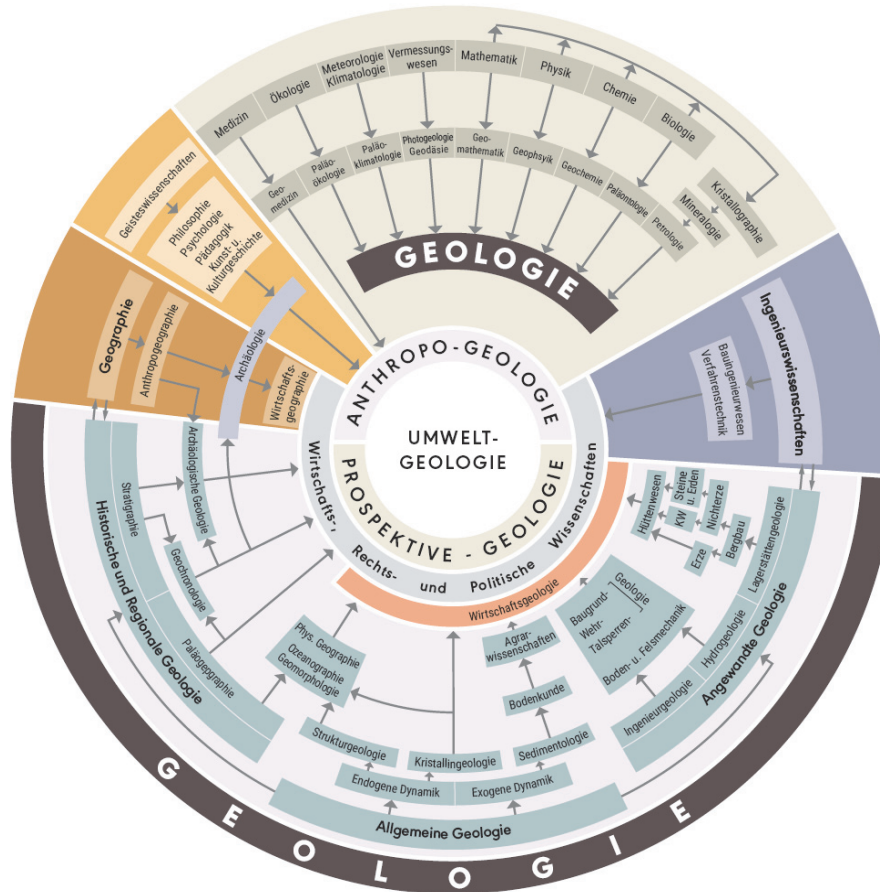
Medizin
Ökologie
Meteorologie
Klimatologie
Vermessungswesen
Mathematik
Physik
Chemie
Biologie

Geomedizin
Paläoökologie
Paläoklimatologie
Photogeologie
Geodäsie
Geomathematik
Geophysik
Geochemie
Paläontologie
Petrologie
Mineralogie
Kristallographie

GEOLOGIE

Geisteswissenschaften
Philosophie
Psychologie
Pädagogik
Kunst- u. Kulturgeschichte

Geographie
Anthropogeographie
Archäologie
Wirtschaftsgeographie

Ingenieurwissenschaften
Bauingenieurwesen
Verfahrenstechnik

ANTHROPO-GEOLOGIE
UMWELT-GEOLOGIE
PROSPEKTIVE - GEOLOGIE
Wirtschafts-, Rechts- und Politische Wissenschaften
Wirtschaftsgeologie

Archäologische Geologie
Stratigraphie
Geochronologie
Paläogeographie
Historische und Regionale Geologie

Hüttenwesen
Steine u. Erden
KW
Nichterze
Erze
Bergbau
Lagerstättengeologie
Baugrund-
Wehr-
Talsperren-
Geologie
Boden- u. Felsmechanik
Hydrogeologie
Ingenieurgeologie
Angewandte Geologie
Agrarwissenschaften
Bodenkunde
Sedimentologie

Phys. Geographie
Ozeanographie
Geomorphologie
Strukturgeologie
Kristallingeologie
Endogene Dynamik
Exogene Dynamik
Allgemeine Geologie

G E O L O G I E